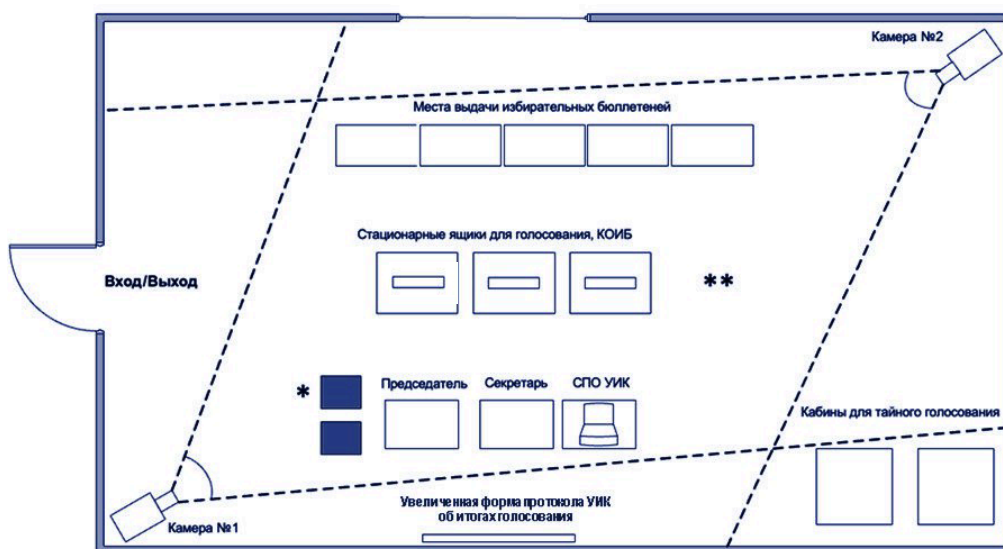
Камера №2

Места выдачи избирательных бюллетеней

Стационарные ящики для голосования, КОИБ

Вход/Выход

**

*

Председатель

Секретарь

СПО УИК

Кабины для тайного голосования

Камера №1

Увеличенная форма протокола УИК об итогах голосования